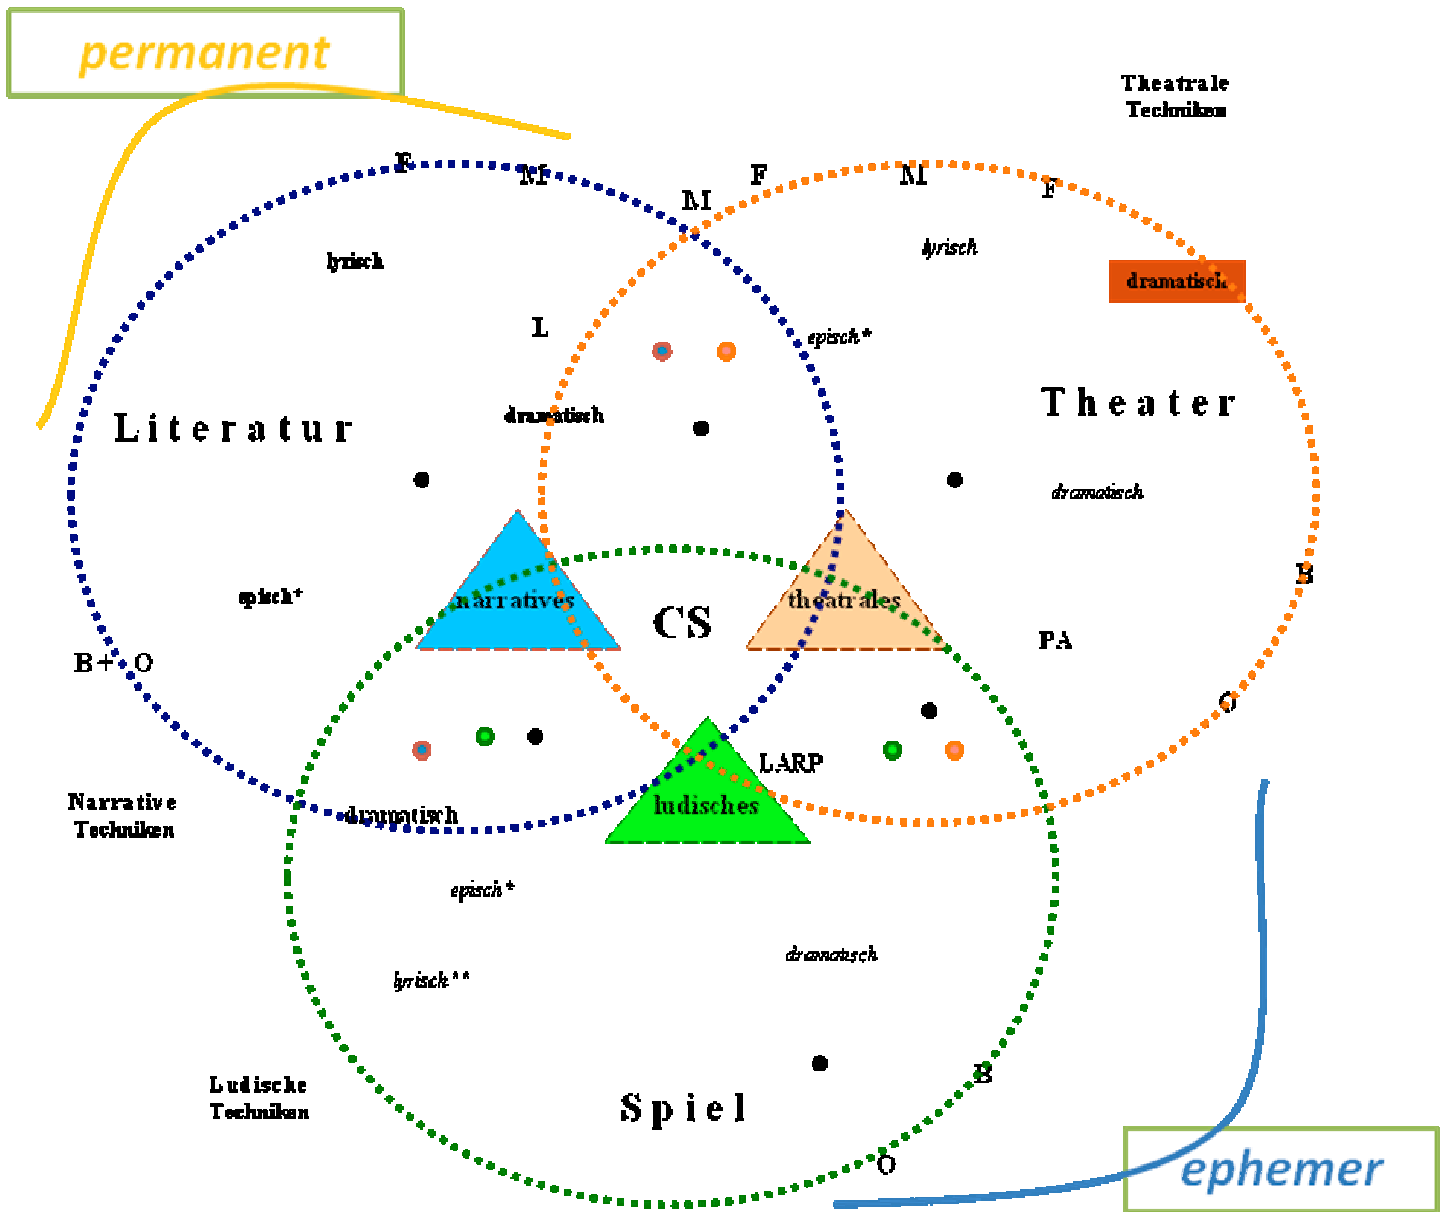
permanent

Theatrale Techniken

F
M
M
F
M
F

lyrisch
lyrisch
dramatisch
L
episch*
Literatur
dramatisch
Theater
dramatisch
narratives
CS
theatrales
episch*
B
B+O
PA
O
LARP
Narrative Techniken
dramatisch
ludisches
episch*
dramatisch
lyrisch**
Ludische Techniken
B
Spiel
O

ephemer